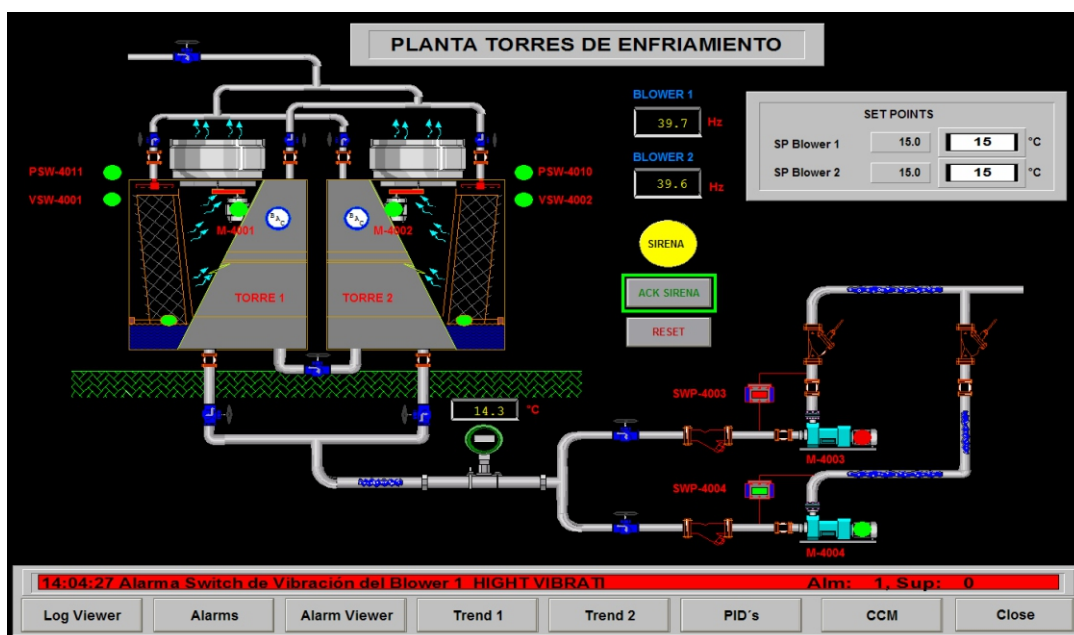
PLANTA TORRES DE ENFRIAMIENTO

BLOWER 1
39.7 Hz

BLOWER 2
39.6 Hz

SET POINTS
| | | | |
|---|---|---|---|
| SP Blower 1 | 15.0 | 15 | °C |
| SP Blower 2 | 15.0 | 15 | °C |

PSW-4011
VSW-4001
PSW-4010
VSW-4002
M-4001
M-4002
TORRE 1
TORRE 2

SIRENA
ACK SIRENA
RESET

14.3 °C

SWP-4003
M-4003
SWP-4004
M-4004

14:04:27 Alarma Switch de Vibración del Blower 1 HIGHT VIBRATI Alm: 1, Sup: 0

Log Viewer | Alarms | Alarm Viewer | Trend 1 | Trend 2 | PID´s | CCM | Close